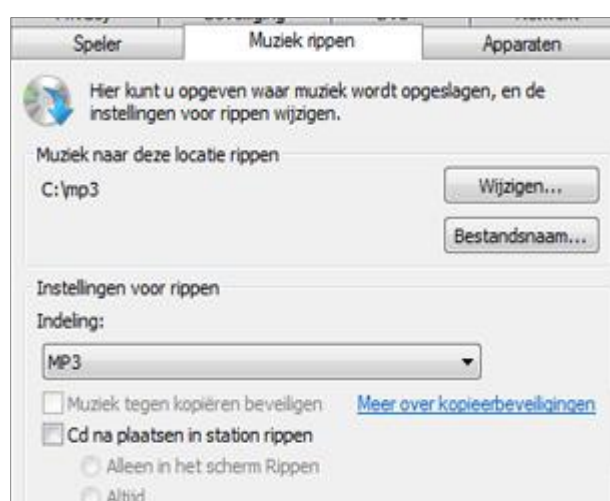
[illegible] | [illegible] | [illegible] | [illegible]

Speler | Muziek rippen | Apparaten

Hier kunt u opgeven waar muziek wordt opgeslagen, en de instellingen voor rippen wijzigen.

Muziek naar deze locatie rippen

C:\mp3

Wijzigen...

Bestandsnaam...

Instellingen voor rippen

Indeling:

MP3

Muziek tegen kopiëren beveiligen

Meer over kopieerbeveiligingen

Cd na plaatsen in station rippen

Alleen in het scherm Rippen

Altijd